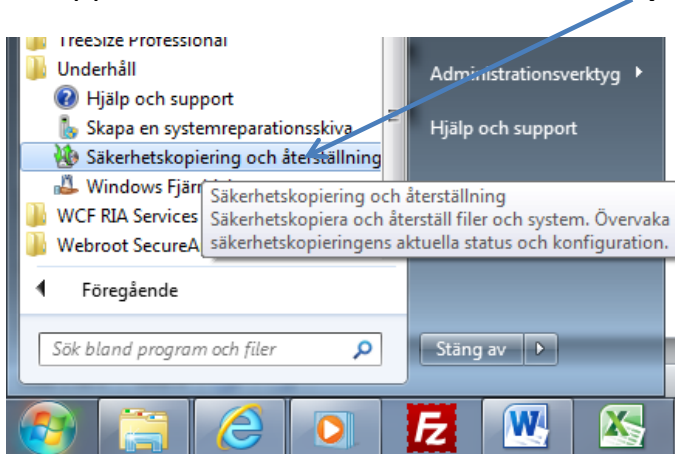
TreeSize Professional
Underhåll
Hjälp och support
Skapa en systemreparationsskiva
Säkerhetskopiering och återställning
Windows Fjärr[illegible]
WCF RIA Services
Webroot SecureA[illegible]
Föregående
Sök bland program och filer

Administrationsverktyg
Hjälp och support
Stäng av

Säkerhetskopiering och återställning
Säkerhetskopiera och återställ filer och system. Övervaka säkerhetskopieringens aktuella status och konfiguration.